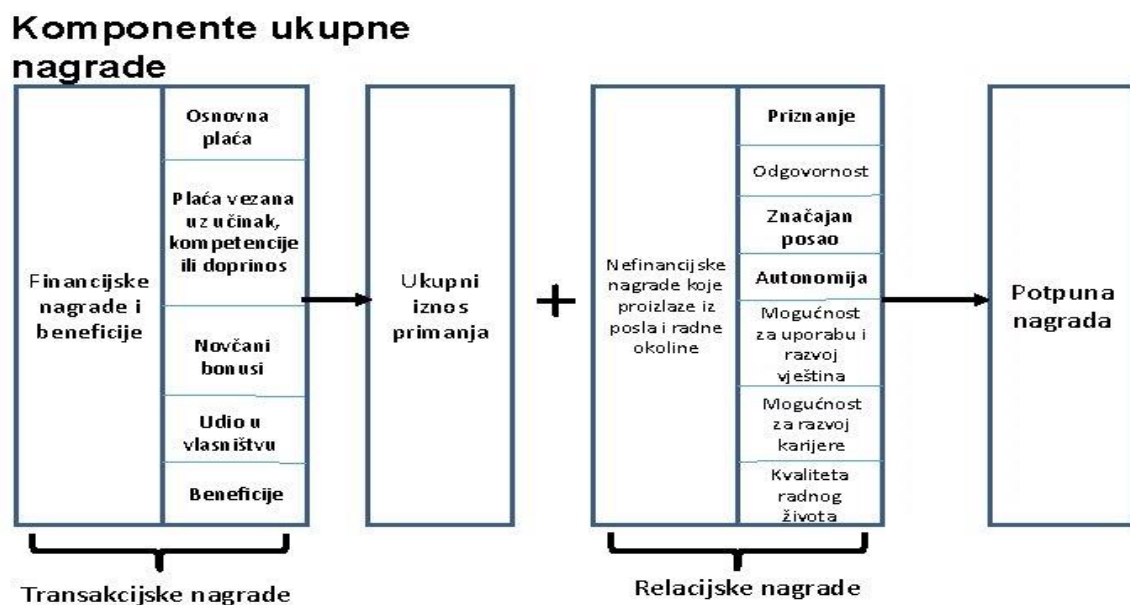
Komponente ukupne nagrade

Financijske nagrade i beneficije

Osnovna plaća

Plaća vezana uz učinak, kompetencije ili doprinos

Novčani bonusi

Udio u vlasništvu

Beneficije

Ukupni iznos primanja

+

Nefinancijske nagrade koje proizlaze iz posla i radne okoline

Priznanje

Odgovornost

Značajan posao

Autonomija

Mogućnost za uporabu i razvoj vještina

Mogućnost za razvoj karijere

Kvaliteta radnog života

Potpuna nagrada

Transakcijske nagrade

Relacijske nagrade